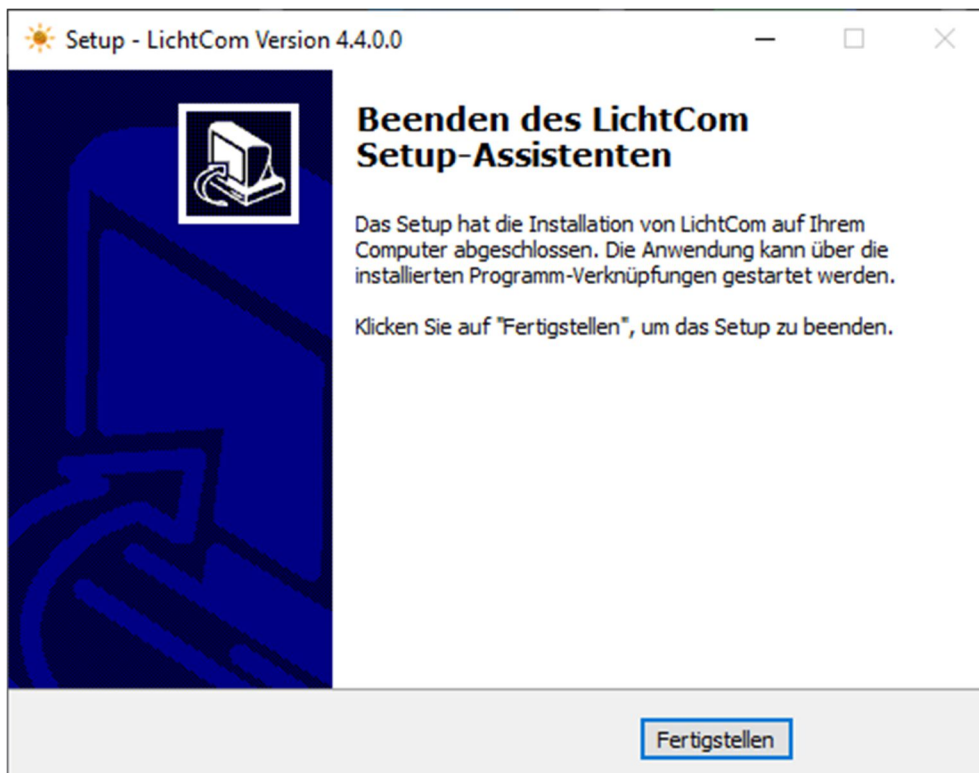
Setup - LichtCom Version 4.4.0.0

Beenden des LichtCom Setup-Assistenten

Das Setup hat die Installation von LichtCom auf Ihrem Computer abgeschlossen. Die Anwendung kann über die installierten Programm-Verknüpfungen gestartet werden.

Klicken Sie auf "Fertigstellen", um das Setup zu beenden.

Fertigstellen